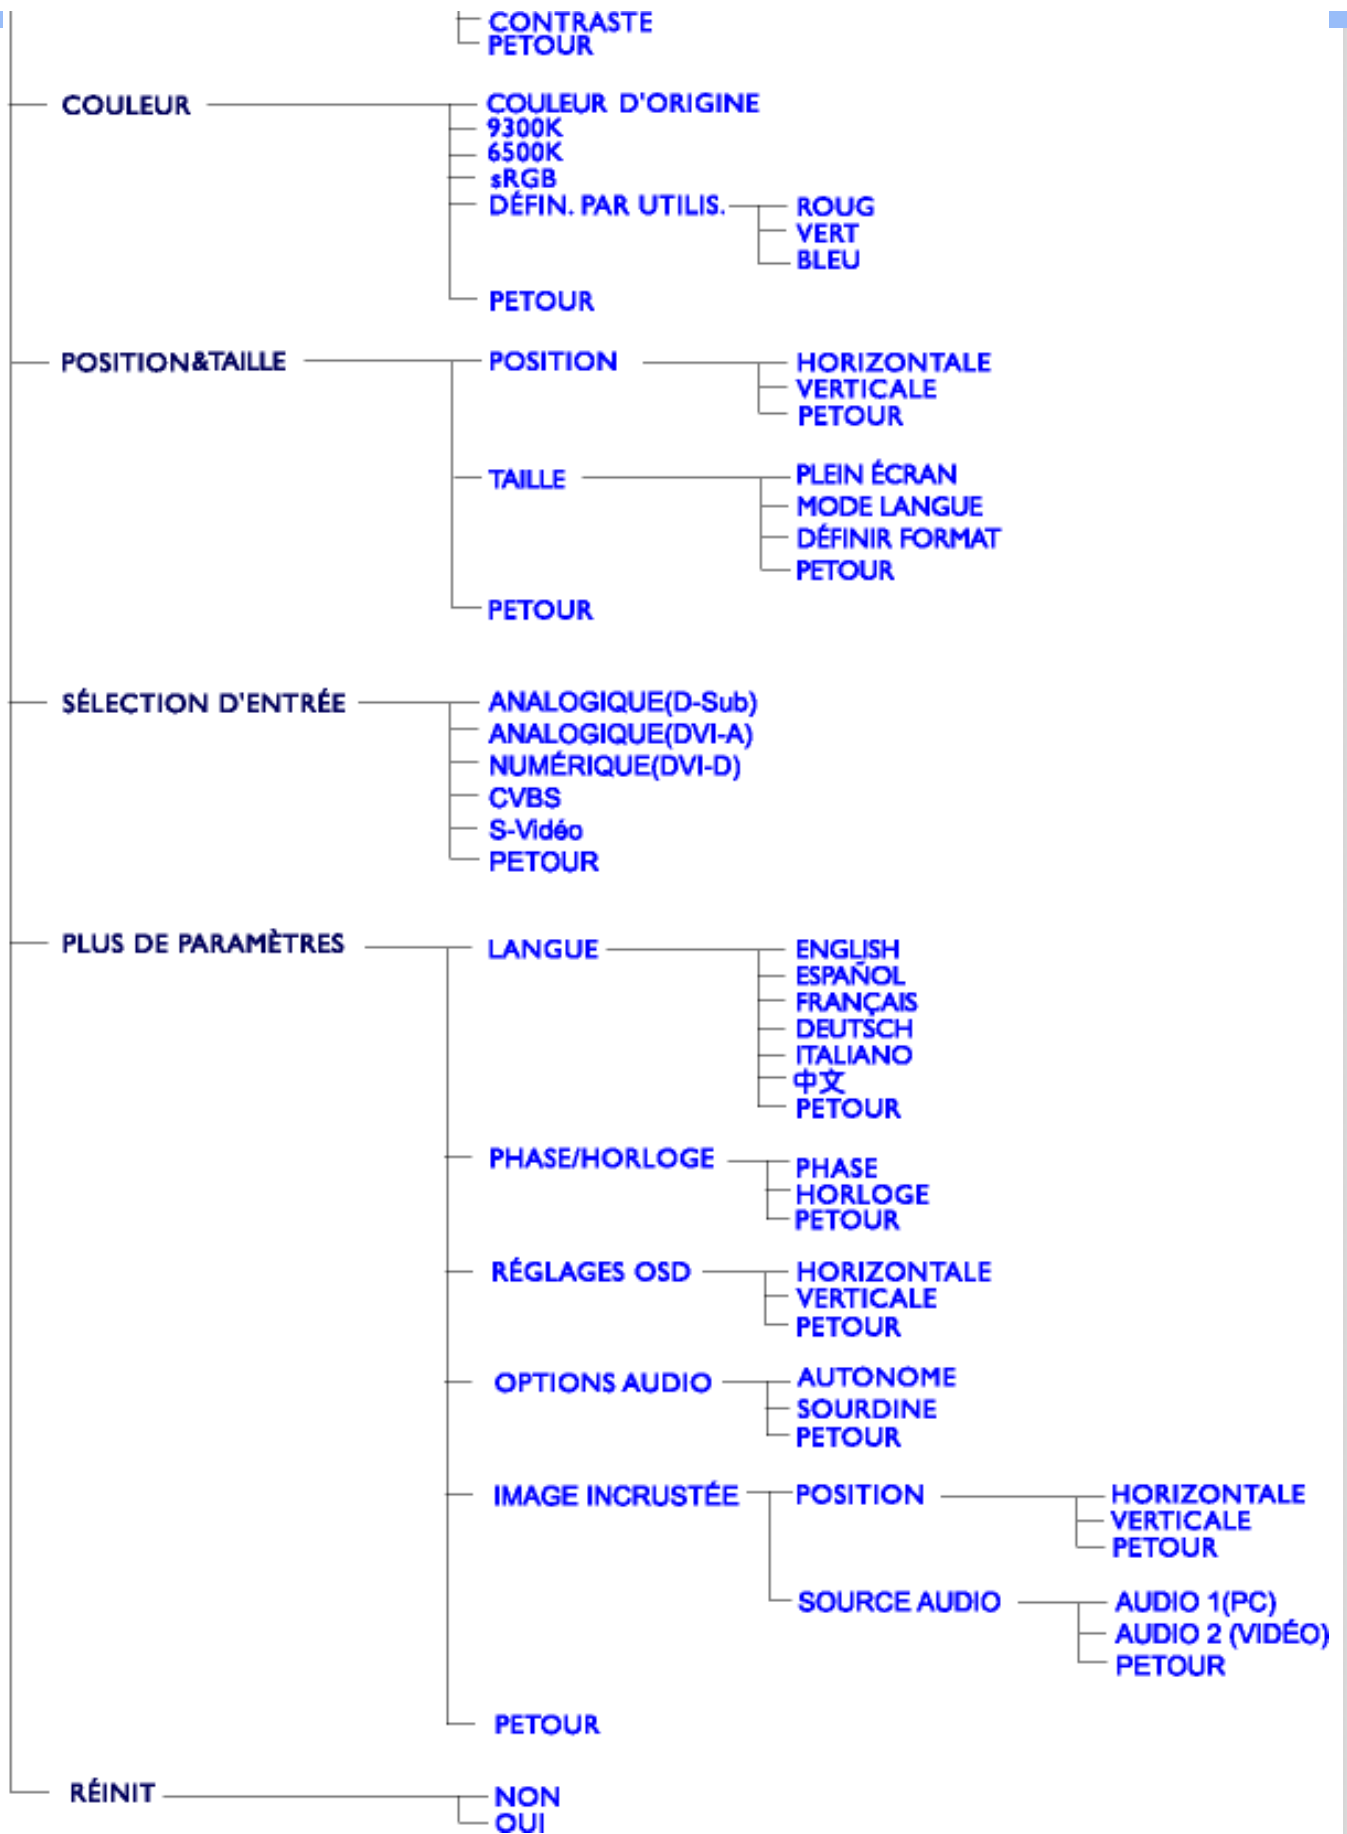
CONTRASTE
PETOUR

COULEUR
COULEUR D'ORIGINE
9300K
6500K
sRGB
DÉFIN. PAR UTILIS.
ROUG
VERT
BLEU
PETOUR

POSITION&TAILLE
POSITION
HORIZONTALE
VERTICALE
PETOUR
TAILLE
PLEIN ÉCRAN
MODE LANGUE
DÉFINIR FORMAT
PETOUR
PETOUR

SÉLECTION D'ENTRÉE
ANALOGIQUE(D-Sub)
ANALOGIQUE(DVI-A)
NUMÉRIQUE(DVI-D)
CVBS
S-Vidéo
PETOUR

PLUS DE PARAMÈTRES
LANGUE
ENGLISH
ESPAÑOL
FRANÇAIS
DEUTSCH
ITALIANO
中文
PETOUR
PHASE/HORLOGE
PHASE
HORLOGE
PETOUR
RÉGLAGES OSD
HORIZONTALE
VERTICALE
PETOUR
OPTIONS AUDIO
AUTONOME
SOURDINE
PETOUR
IMAGE INCRUSTÉE
POSITION
HORIZONTALE
VERTICALE
PETOUR
SOURCE AUDIO
AUDIO 1(PC)
AUDIO 2 (VIDÉO)
PETOUR
PETOUR

RÉINIT
NON
OUI